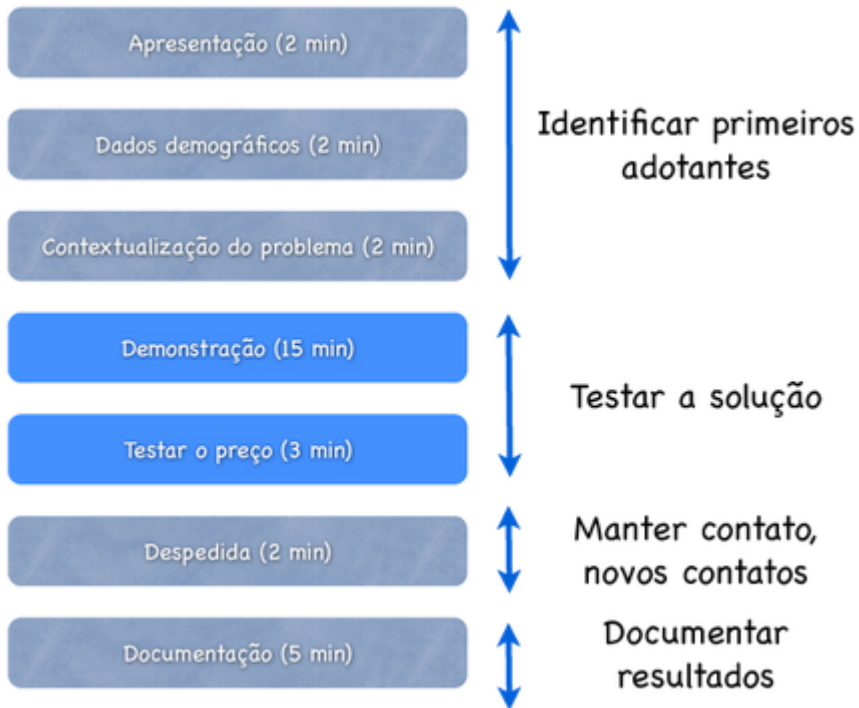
Apresentação (2 min)

Dados demográficos (2 min)

Contextualização do problema (2 min)

Identificar primeiros adotantes

Demonstração (15 min)

Testar o preço (3 min)

Testar a solução

Despedida (2 min)

Manter contato, novos contatos

Documentação (5 min)

Documentar resultados